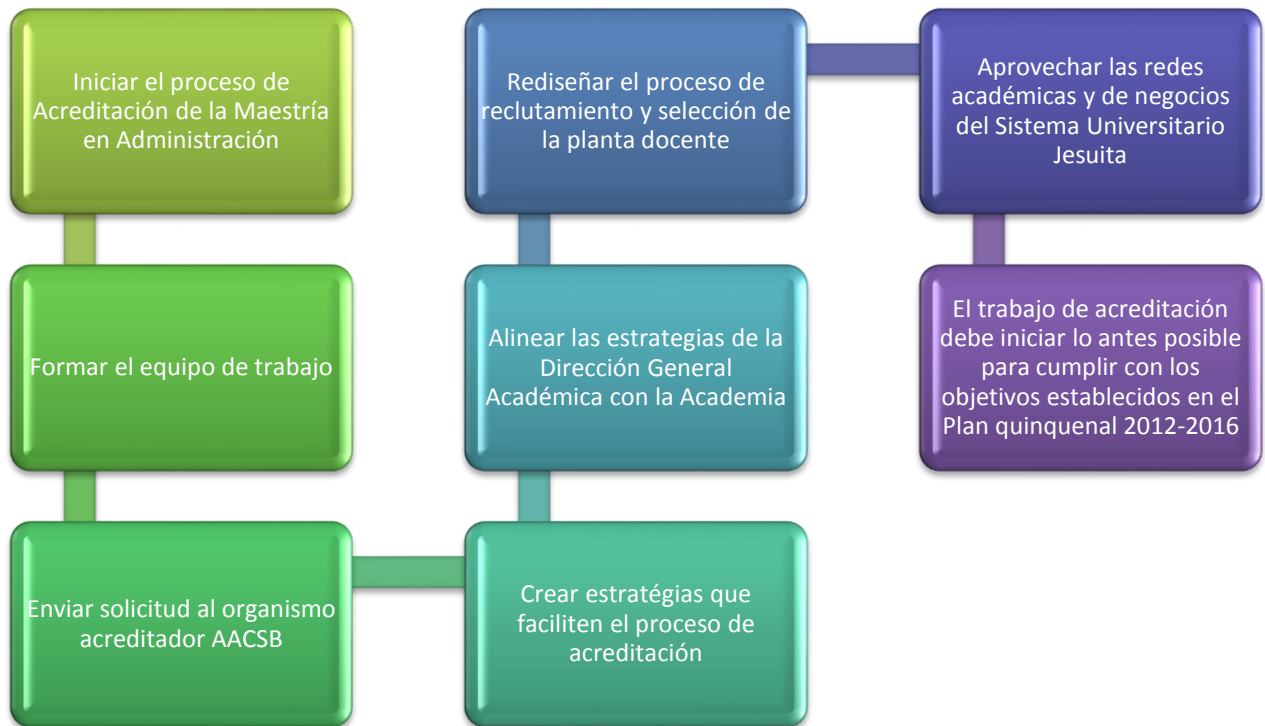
Iniciar el proceso de Acreditación de la Maestría en Administración

Formar el equipo de trabajo

Enviar solicitud al organismo acreditador AACSB

Crear estratégias que faciliten el proceso de acreditación

Alinear las estrategias de la Dirección General Académica con la Academia

Rediseñar el proceso de reclutamiento y selección de la planta docente

Aprovechar las redes académicas y de negocios del Sistema Universitario Jesuita

El trabajo de acreditación debe iniciar lo antes posible para cumplir con los objetivos establecidos en el Plan quinquenal 2012-2016